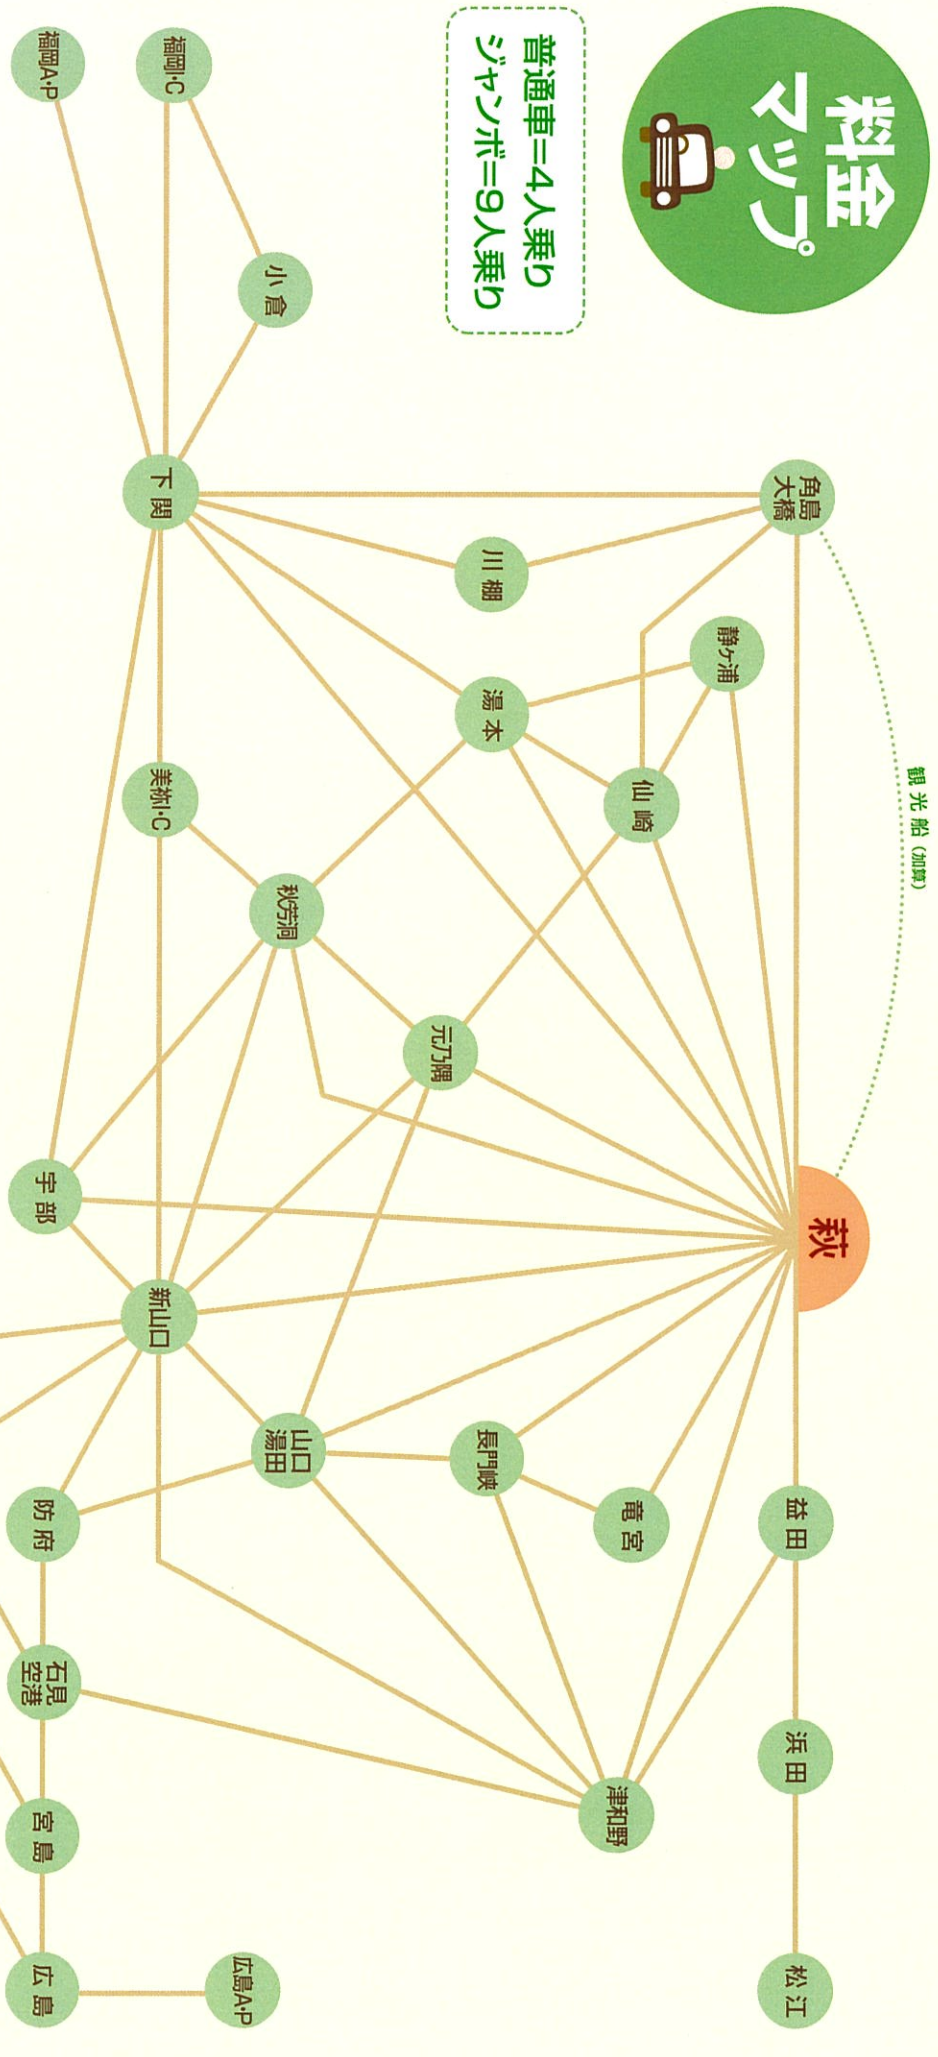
料金マップ

普通車=4人乗り
ジャンボ=9人乗り

観光船（加算）

角島大橋
川棚
静ヶ浦
湯本
仙崎
下関
小倉
福岡I.C
福岡A.P
美祢I.C
秋芳洞
元乃隅
萩
宇部
新山口
山口湯田
長門峡
竜宮
益田
浜田
松江
津和野
防府
石見空港
宮島
広島
広島A.P